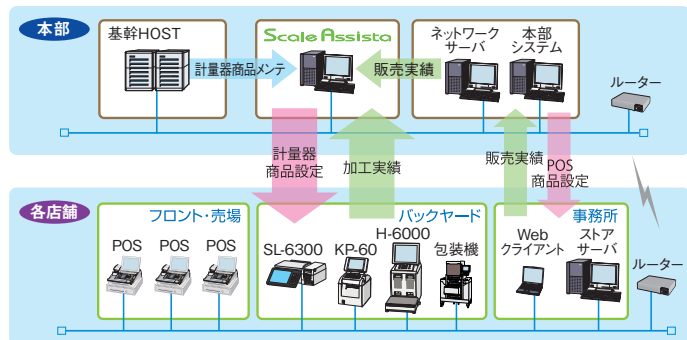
本部

基幹HOST

計量器商品メンテ

Scale Assista

販売実績

ネットワークサーバ

本部システム

ルーター

計量器商品設定

加工実績

販売実績

POS商品設定

各店舗

フロント・売場

POS

POS

POS

バックヤード

SL-6300

KP-60

H-6000

包装機

事務所

Webクライアント

ストアサーバ

ルーター